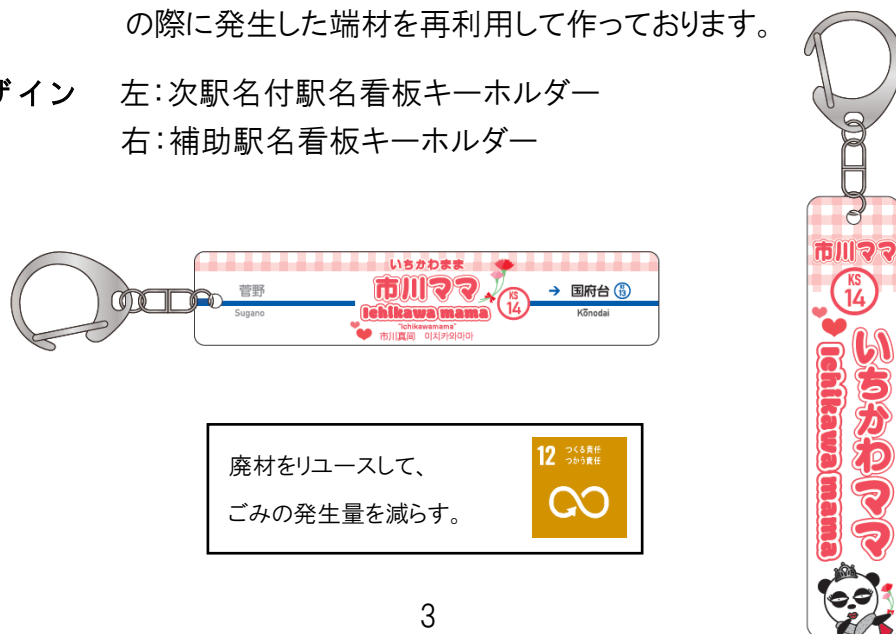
の際に発生した端材を再利用して作っております。

ザイン　左:次駅名付駅名看板キーホルダー
右:補助駅名看板キーホルダー

いちかわまま
市川ママ
ichikawa mama
"ichikawamama"
市川真间　이치카와마마
KS 14
菅野
Sugano
→ 国府台 KS 13
Kōnodai

廃材をリユースして、
ごみの発生量を減らす。

12 つくる責任 つかう責任

3

市川ママ
KS 14
いちかわママ
ichikawa mama